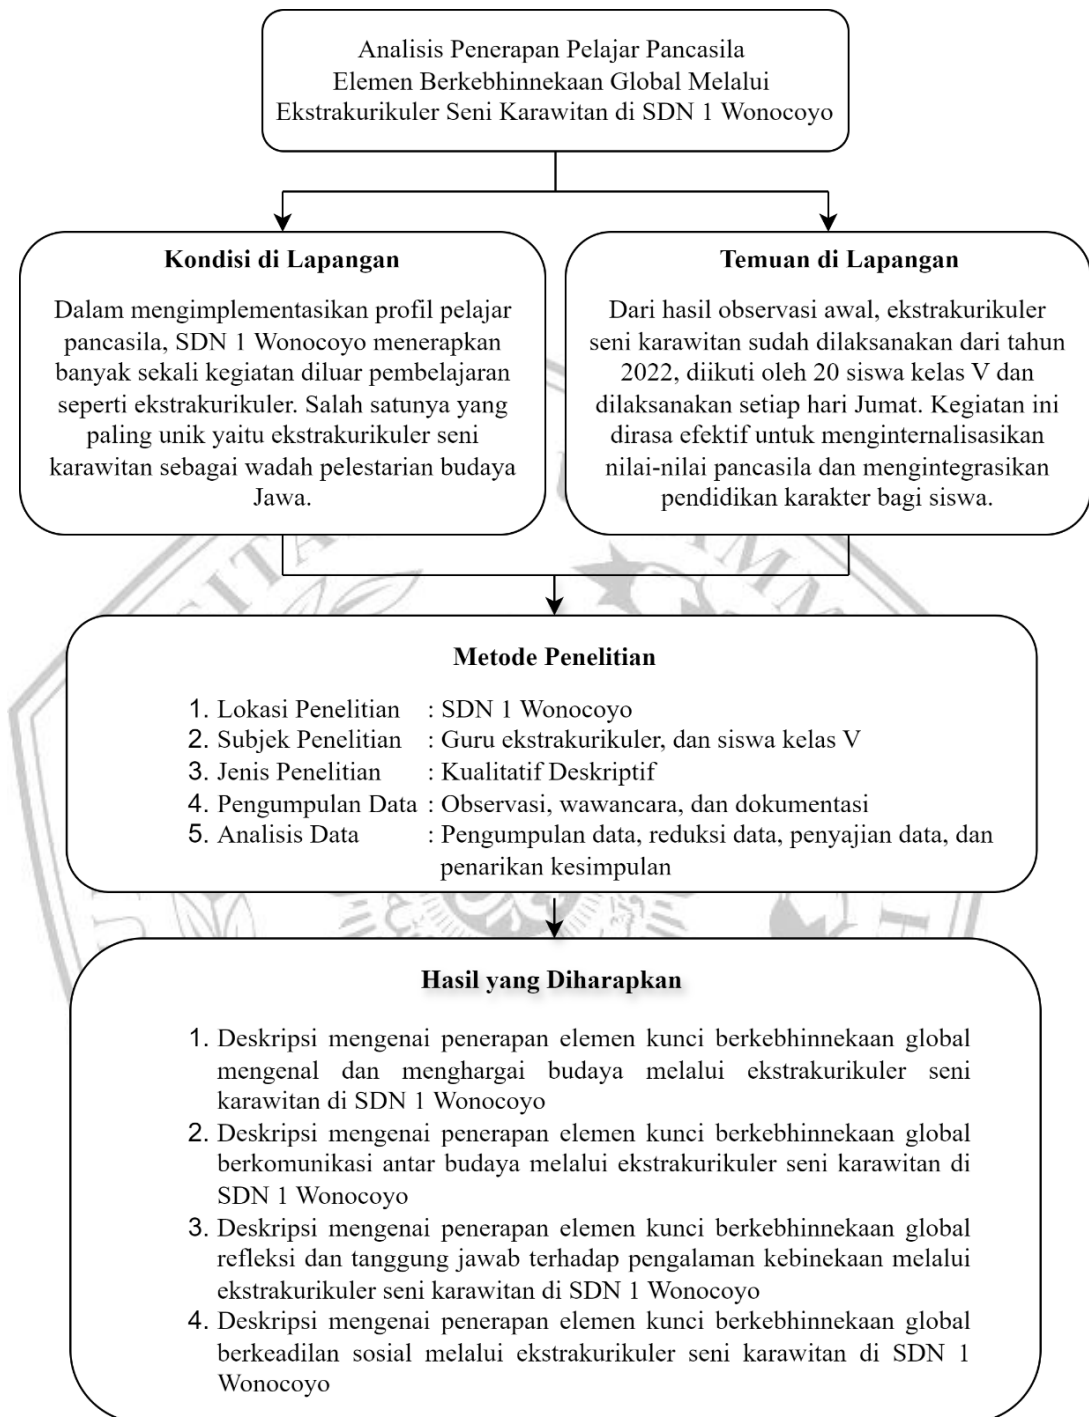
Analisis Penerapan Pelajar Pancasila Elemen Berkebhinnekaan Global Melalui Ekstrakurikuler Seni Karawitan di SDN 1 Wonocoyo

Kondisi di Lapangan

Dalam mengimplementasikan profil pelajar pancasila, SDN 1 Wonocoyo menerapkan banyak sekali kegiatan diluar pembelajaran seperti ekstrakurikuler. Salah satunya yang paling unik yaitu ekstrakurikuler seni karawitan sebagai wadah pelestarian budaya Jawa.

Temuan di Lapangan

Dari hasil observasi awal, ekstrakurikuler seni karawitan sudah dilaksanakan dari tahun 2022, diikuti oleh 20 siswa kelas V dan dilaksanakan setiap hari Jumat. Kegiatan ini dirasa efektif untuk menginternalisasikan nilai-nilai pancasila dan mengintegrasikan pendidikan karakter bagi siswa.

Metode Penelitian

1. Lokasi Penelitian : SDN 1 Wonocoyo
2. Subjek Penelitian : Guru ekstrakurikuler, dan siswa kelas V
3. Jenis Penelitian : Kualitatif Deskriptif
4. Pengumpulan Data : Observasi, wawancara, dan dokumentasi
5. Analisis Data : Pengumpulan data, reduksi data, penyajian data, dan penarikan kesimpulan

Hasil yang Diharapkan

1. Deskripsi mengenai penerapan elemen kunci berkebhinnekaan global mengenal dan menghargai budaya melalui ekstrakurikuler seni karawitan di SDN 1 Wonocoyo
2. Deskripsi mengenai penerapan elemen kunci berkebhinnekaan global berkomunikasi antar budaya melalui ekstrakurikuler seni karawitan di SDN 1 Wonocoyo
3. Deskripsi mengenai penerapan elemen kunci berkebhinnekaan global refleksi dan tanggung jawab terhadap pengalaman kebinekaan melalui ekstrakurikuler seni karawitan di SDN 1 Wonocoyo
4. Deskripsi mengenai penerapan elemen kunci berkebhinnekaan global berkeadilan sosial melalui ekstrakurikuler seni karawitan di SDN 1 Wonocoyo